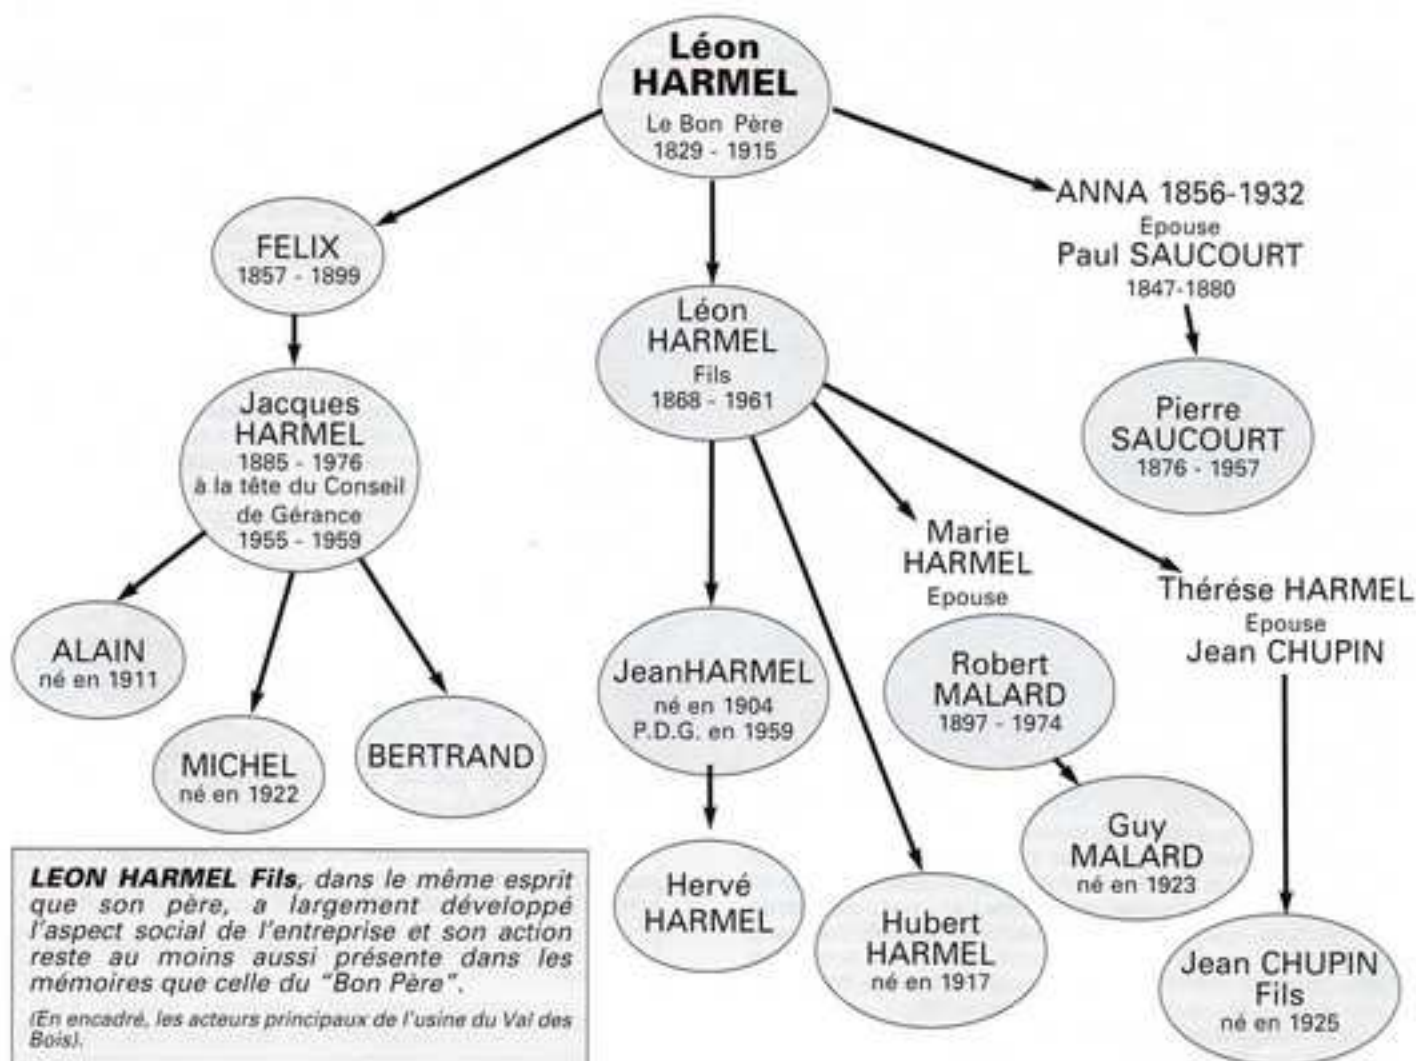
Léon HARMEL
Le Bon Père
1829 - 1915

FELIX
1857 - 1899

Léon HARMEL
Fils
1868 - 1961

ANNA 1856-1932
Epouse
Paul SAUCOURT
1847-1880

Jacques HARMEL
1885 - 1976
à la tête du Conseil de Gérance
1955 - 1959

Pierre SAUCOURT
1876 - 1957

Marie HARMEL
Epouse

Thérése HARMEL
Epouse
Jean CHUPIN

ALAIN
né en 1911

MICHEL
né en 1922

BERTRAND

JeanHARMEL
né en 1904
P.D.G. en 1959

Robert MALARD
1897 - 1974

Guy MALARD
né en 1923

Hervé HARMEL

Hubert HARMEL
né en 1917

Jean CHUPIN
Fils
né en 1925

**LEON HARMEL Fils**, dans le même esprit que son père, a largement développé l'aspect social de l'entreprise et son action reste au moins aussi présente dans les mémoires que celle du "Bon Père".

(En encadré, les acteurs principaux de l'usine du Val des Bois).